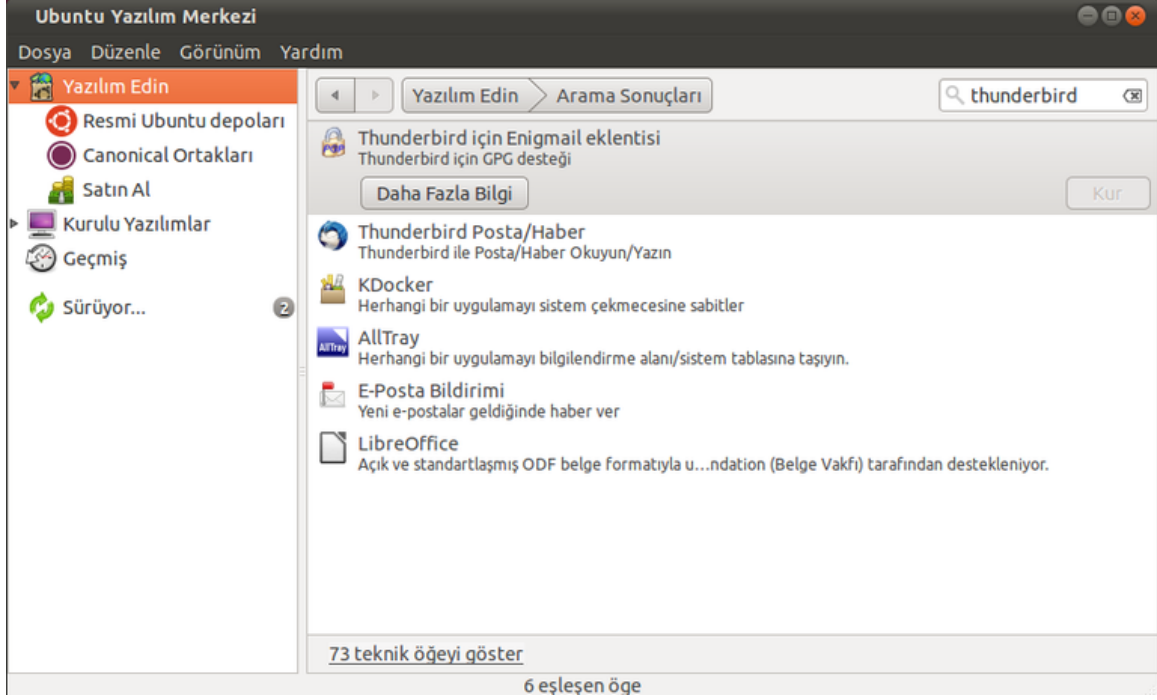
Ubuntu Yazılım Merkezi

Dosya Düzenle Görünüm Yardım

Yazılım Edin
Resmi Ubuntu depoları
Canonical Ortakları
Satın Al
Kurulu Yazılımlar
Geçmiş
Sürüyor... 2

Yazılım Edin Arama Sonuçları

thunderbird

Thunderbird için Enigmail eklentisi
Thunderbird için GPG desteği
Daha Fazla Bilgi
Kur

Thunderbird Posta/Haber
Thunderbird ile Posta/Haber Okuyun/Yazın

KDocker
Herhangi bir uygulamayı sistem çekmecesine sabitler

AllTray
Herhangi bir uygulamayı bilgilendirme alanı/sistem tablasına taşıyın.

E-Posta Bildirimi
Yeni e-postalar geldiğinde haber ver

LibreOffice
Açık ve standartlaşmış ODF belge formatıyla u…ndation (Belge Vakfı) tarafından destekleniyor.

73 teknik öğeyi göster

6 eşleşen öge